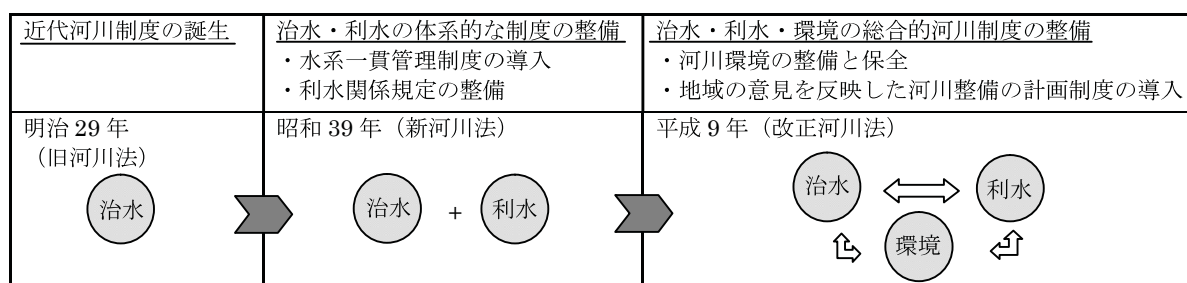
| 近代河川制度の誕生 | 治水・利水の体系的な制度の整備<br>・水系一貫管理制度の導入<br>・利水関係規定の整備 | 治水・利水・環境の総合的河川制度の整備<br>・河川環境の整備と保全<br>・地域の意見を反映した河川整備の計画制度の導入 |
|---|---|---|
| 明治 29 年<br>（旧河川法）<br>治水 | 昭和 39 年（新河川法）<br>治水 + 利水 | 平成 9 年（改正河川法）<br>治水 利水<br>環境 |